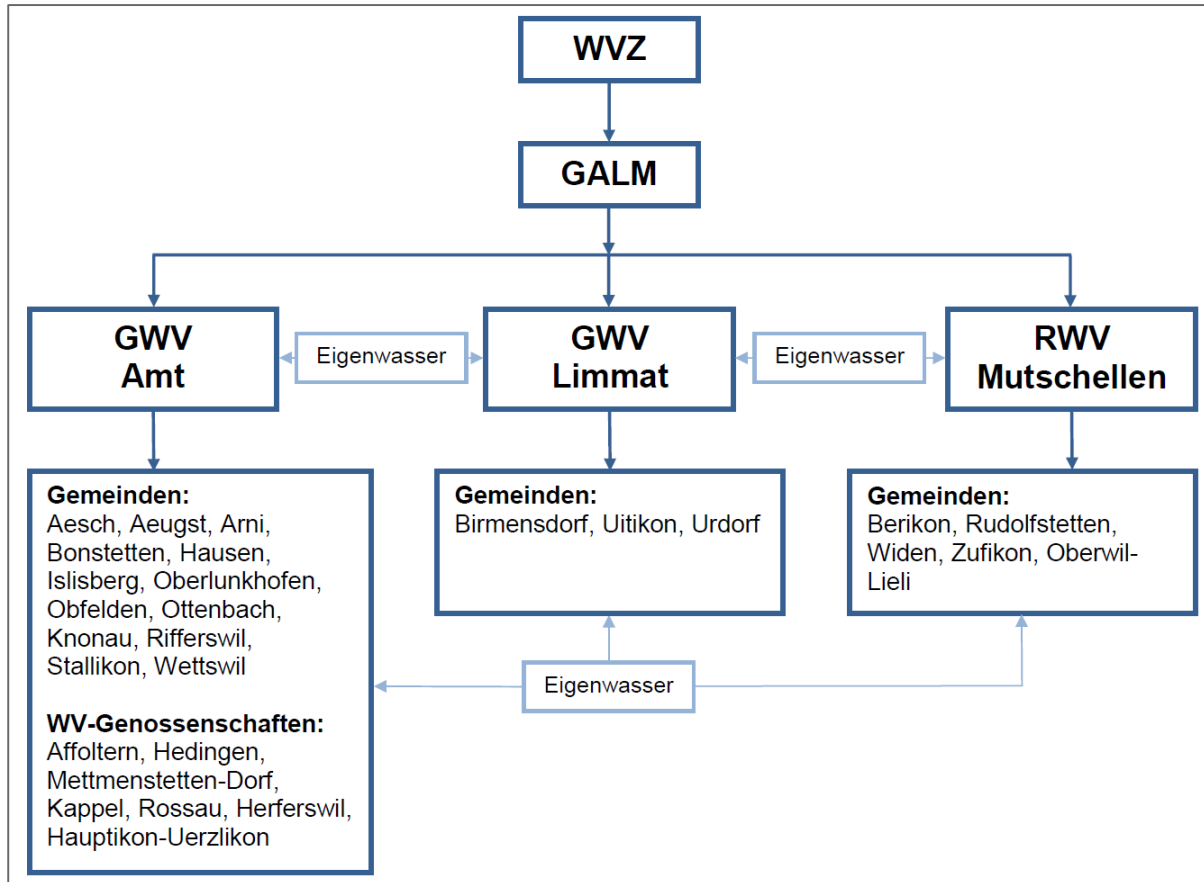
WVZ

GALM

GWV Amt

Eigenwasser

GWV Limmat

Eigenwasser

RWV Mutschellen

**Gemeinden:**
Aesch, Aeugst, Arni, Bonstetten, Hausen, Islisberg, Oberlunkhofen, Obfelden, Ottenbach, Knonau, Rifferswil, Stallikon, Wettswil

**WV-Genossenschaften:**
Affoltern, Hedingen, Mettmenstetten-Dorf, Kappel, Rossau, Herferswil, Hauptikon-Uerzlikon

**Gemeinden:**
Birmensdorf, Uitikon, Urdorf

**Gemeinden:**
Berikon, Rudolfstetten, Widen, Zufikon, Oberwil-Lieli

Eigenwasser